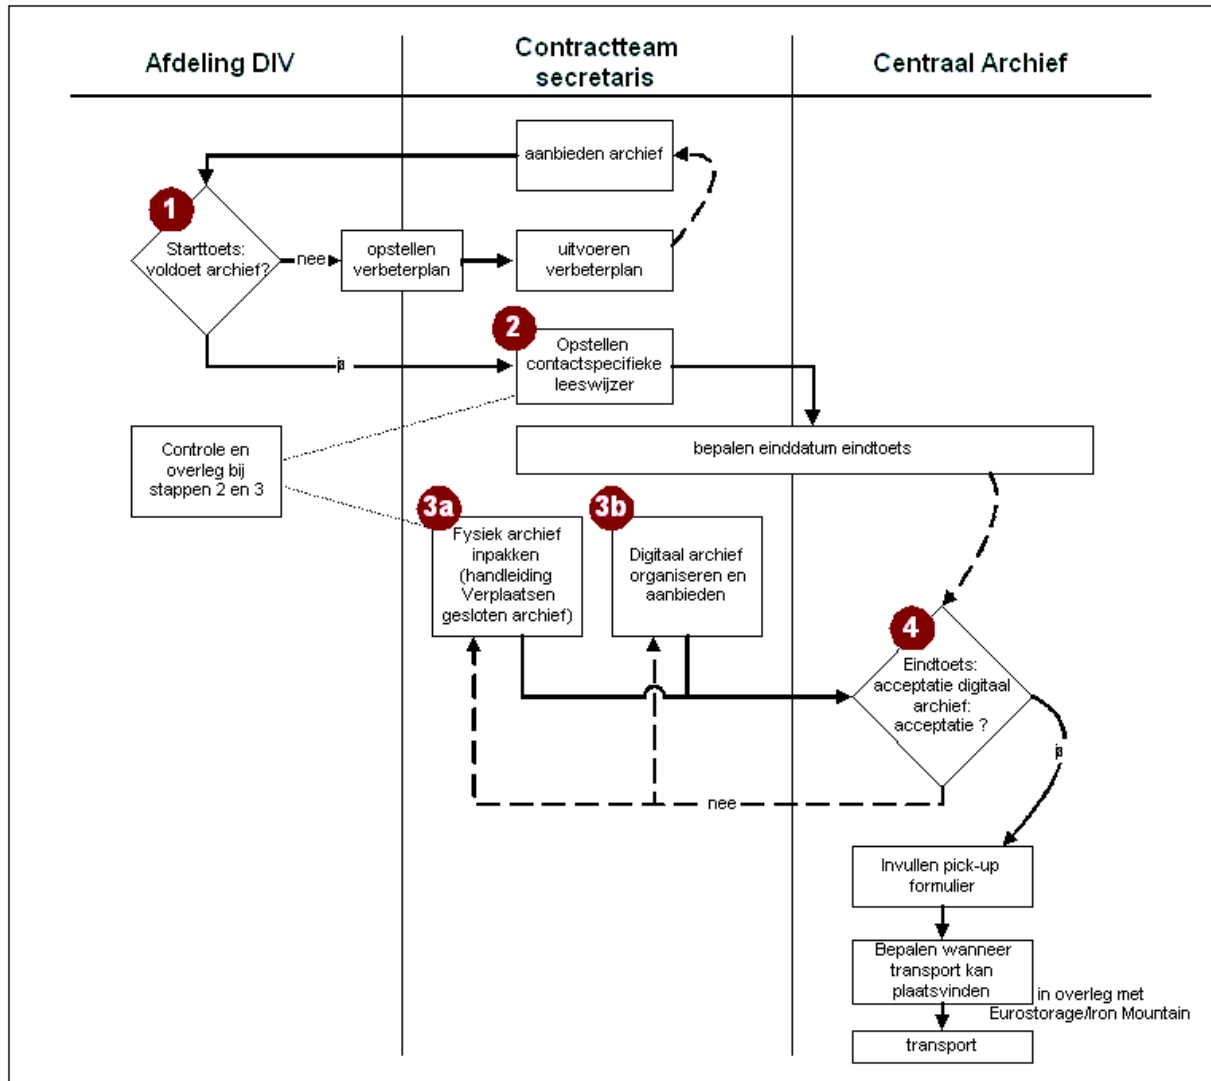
Afdeling DIV

Contractteam secretaris

Centraal Archief

aanbieden archief

1

Starttoets: voldoet archief?

nee

opstellen verbeterplan

uitvoeren verbeterplan

2

Opstellen contactspecifieke leeswijzer

ja

Controle en overleg bij stappen 2 en 3

bepalen einddatum eindtoets

3a

Fysiek archief inpakken (handleiding Verplaatsen gesloten archief)

3b

Digitaal archief organiseren en aanbieden

4

Eindtoets: acceptatie digitaal archief: acceptatie ?

nee

ja

Invullen pick-up formulier

Bepalen wanneer transport kan plaatsvinden

in overleg met Eurostorage/Iron Mountain

transport